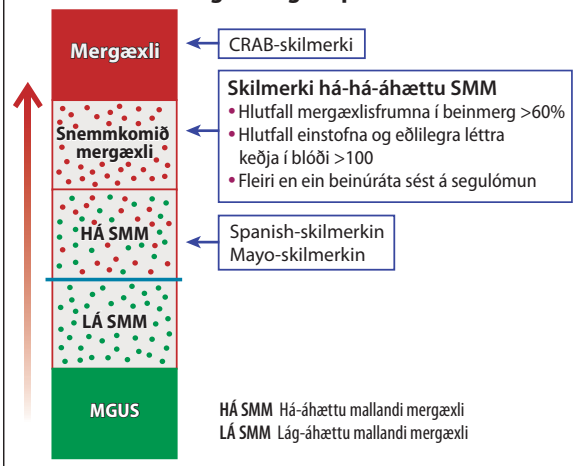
Mergæxli

CRAB-skilmerki

Snemmkomið mergæxli

Skilmerki há-há-áhættu SMM
• Hlutfall mergæxlisfrumna í beinmerg >60%
• Hlutfall einstofna og eðlilegra léttra keðja í blóði >100
• Fleiri en ein beinúráta sést á segulómun

HÁ SMM

Spanish-skilmerkin
Mayo-skilmerkin

LÁ SMM

MGUS

HÁ SMM Há-áhættu mallandi mergæxli
LÁ SMM Lág-áhættu mallandi mergæxli